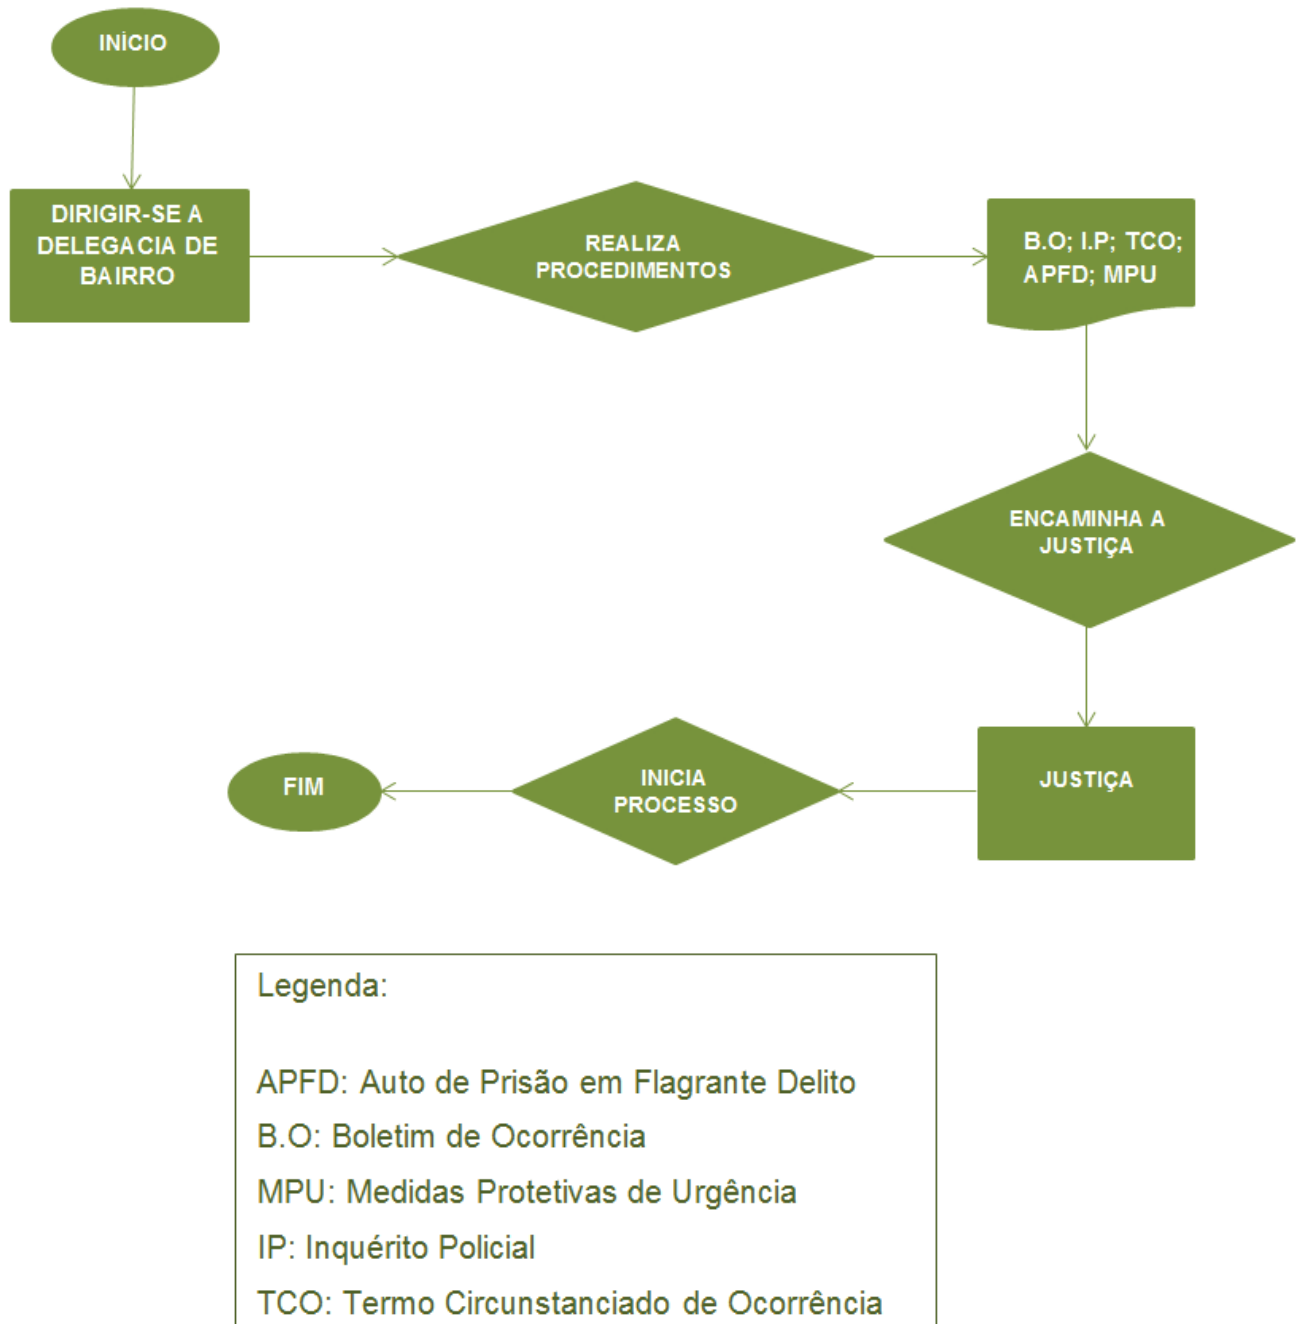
INÍCIO

DIRIGIR-SE A DELEGACIA DE BAIRRO

REALIZA PROCEDIMENTOS

B.O; I.P; TCO; APFD; MPU

ENCAMINHA A JUSTIÇA

JUSTIÇA

INICIA PROCESSO

FIM

Legenda:

APFD: Auto de Prisão em Flagrante Delito
B.O: Boletim de Ocorrência
MPU: Medidas Protetivas de Urgência
IP: Inquérito Policial
TCO: Termo Circunstanciado de Ocorrência